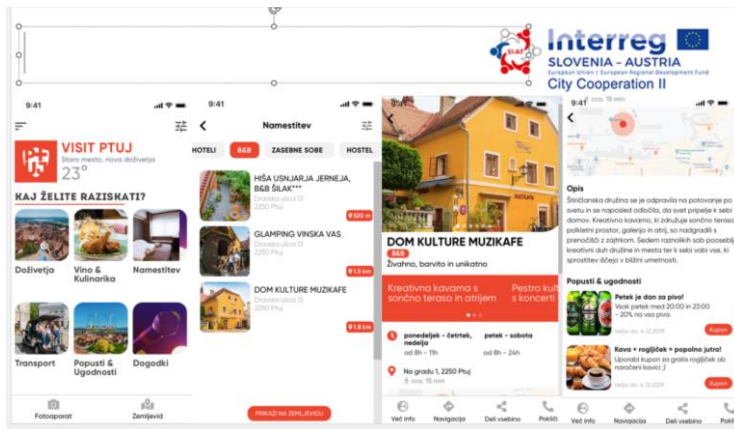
SI-AT

Interreg

SLOVENIA – AUSTRIA

European Union | European Regional Development Fund

City Cooperation II

9:41

VISIT PTUJ

Staro mesto, nova doživetja

23°

KAJ ŽELITE RAZISKATI?

Doživetja

Vino & Kulinarika

Namestitev

Transport

Popusti & Ugodnosti

Dogodki

Fotoaparat

Zemljevid

9:41

Namestitev

HOTELI

B&B

ZASEBNE SOBE

HOSTEL

HIŠA USNJARJA JERNEJA, B&B ŠILAK***

Dravska ulica 13

2250 Ptuj

520 m

GLAMPING VINSKA VAS

Dravska ulica 13

2250 Ptuj

1.5 km

DOM KULTURE MUZIKAFE

Dravska ulica 13

2250 Ptuj

1.8 km

PRIKAŽI NA ZEMLJEVIDU

DOM KULTURE MUZIKAFE

B&B

Živahno, barvito in unikatno

Kreativna kavarna s sončno terasa in atrijem

Pestro kult s koncerti

ponedeljek - četrtek, nedelja

od 8h - 11h

petek - sobota

od 8h - 24h

Na gradu 1, 2250 Ptuj

cca. 15 min

Več info

Navigacija

Deli vsebino

Pokliči

9:41

cca. 15 min

Opis

Štinčinska družina se je odpravila na potovanje po svetu in se naposled odločila, da svet pripelje k sebi domov. Kreativno kavarno, ki združuje sončno terasa, polkletni prostor, galerijo in atrij, so nadgradili s prenočišči z zajtrkom. Sedem razoli kih sob posoebljivo kreativni duh družine in mesta ter k sebi vabi vse, ki sprostitev iščejo v bližini umetnosti.

Popusti & ugodnosti

Petek je dan za pivo!

Vsak petek med 20:00 in 23:00 - 20% na vsa piva.

Kupon

Kava + rogljiček = popolno jutro!

Uporabi kupon za gratis rogljiček ob naročeni kavici ;)

Kupon

Več info

Navigacija

Deli vsebino

Pokli